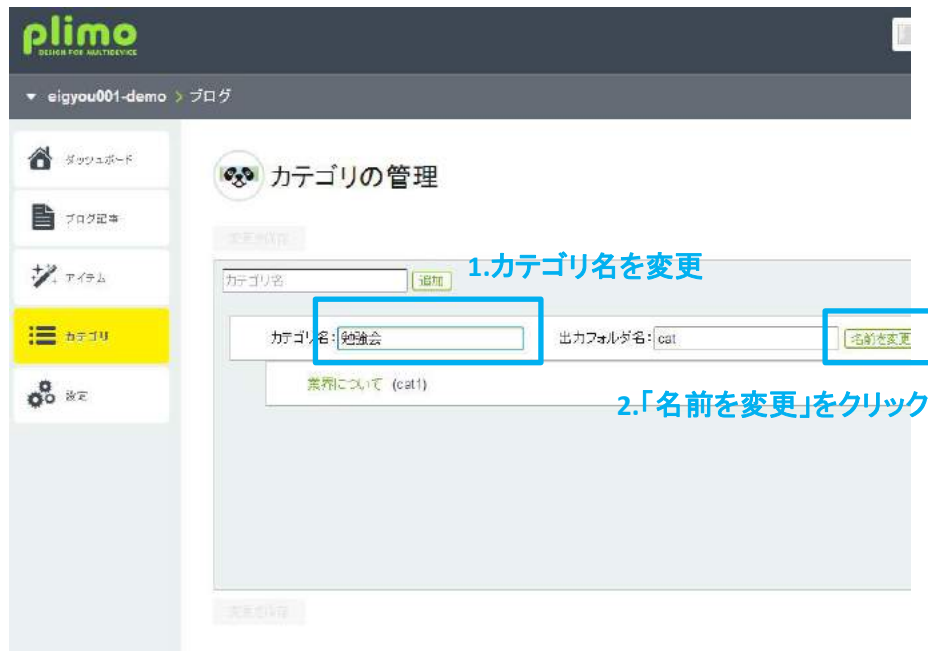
plimo
DESIGN FOR MULTIDEVICE

▾ eigyou001-demo > ブログ

ダッシュボード
ブログ記事
アイテム
カテゴリ
設定

カテゴリの管理

変更を保存

カテゴリ名 追加

1.カテゴリ名を変更

カテゴリ名: 勉強会 出力フォルダ名: cat 名前を変更

業界について (cat1)

2.「名前を変更」をクリック

変更を保存